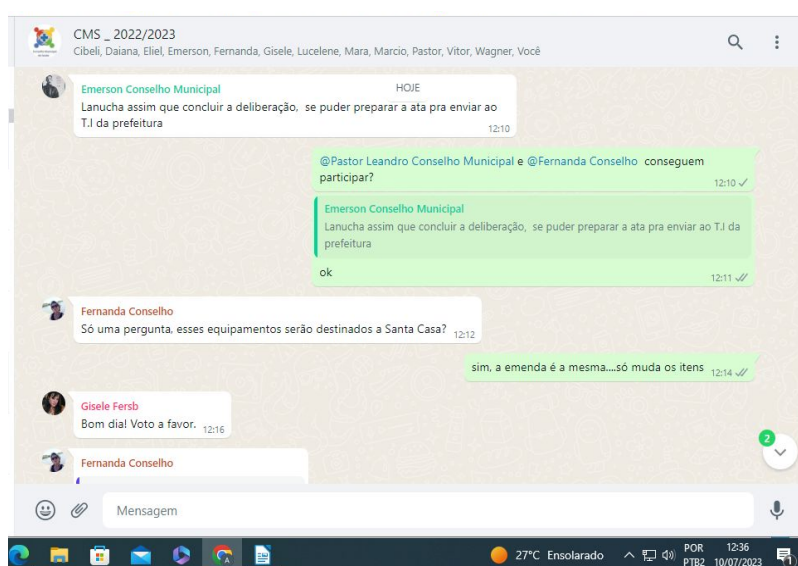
CMS _ 2022/2023
Cibeli, Daiana, Eliel, Emerson, Fernanda, Gisele, Lucelene, Mara, Marcio, Pastor, Vitor, Wagner, Você

HOJE

Emerson Conselho Municipal
Lanucha assim que concluir a deliberação, se puder preparar a ata pra enviar ao T.I da prefeitura
12:10

@Pastor Leandro Conselho Municipal e @Fernanda Conselho conseguem participar?
12:10

Emerson Conselho Municipal
Lanucha assim que concluir a deliberação, se puder preparar a ata pra enviar ao T.I da prefeitura
ok
12:11

Fernanda Conselho
Só uma pergunta, esses equipamentos serão destinados a Santa Casa?
12:12

sim, a emenda é a mesma....só muda os itens
12:14

Gisele Fersb
Bom dia! Voto a favor.
12:16

Fernanda Conselho

2

Mensagem

27°C Ensolarado
POR PTB2
12:36 10/07/2023
1